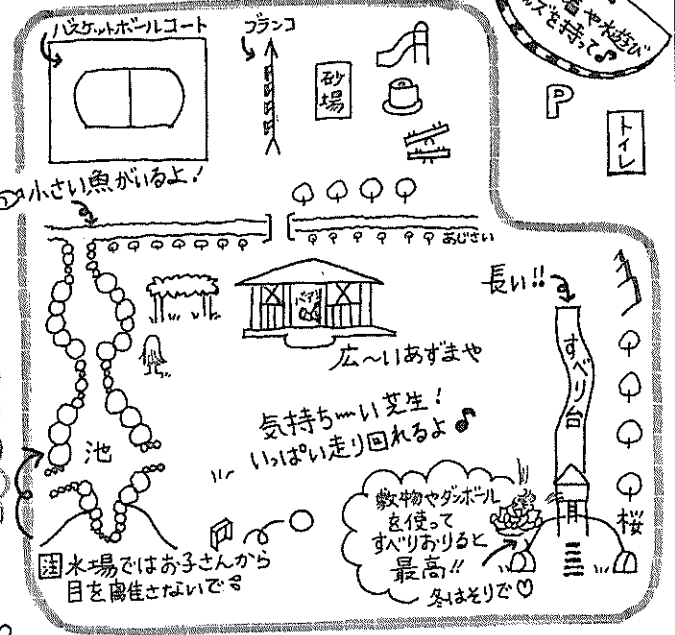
バスケットボールコート

ブランコ

砂場

P

トイレ

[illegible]や水遊び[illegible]ズを持って♪

小さい魚がいるよ!

あじさい

長い!!

すべり台

広〜いあずまや

池

気持ちいい芝生!
いっぱい走り回れるよ♪

桜

敷物やダンボールを使ってすべりおりると最高!!
冬はそりで♡

親水場ではお子さんから目を離さないで♪